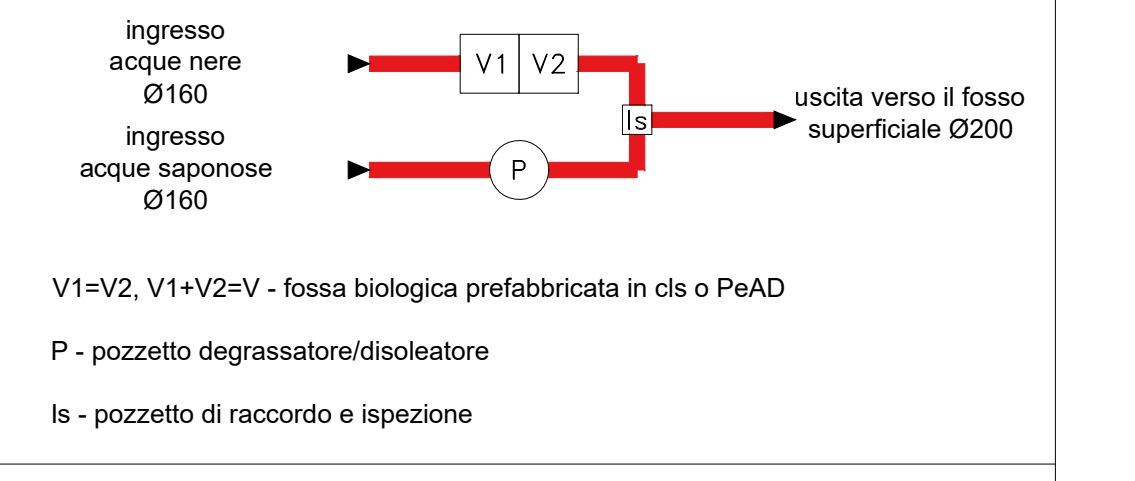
ingresso
acque nere
Ø160

V1 V2

ingresso
acque saponose
Ø160

P

Is

uscita verso il fosso
superficiale Ø200

V1=V2, V1+V2=V - fossa biologica prefabbricata in cls o PeAD

P - pozzetto degrassatore/disoleatore

Is - pozzetto di raccordo e ispezione